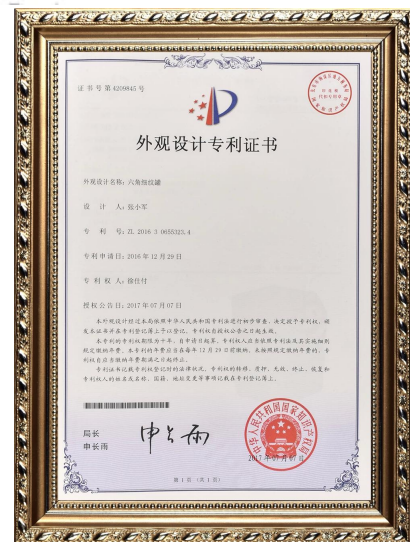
证书号第4209845号

外观设计专利证书

外观设计名称：六角组纹罐

设 计 人：张小军

专 利 号：ZL 2016 3 0655323.4

专利申请日：2016年12月29日

专利权人：徐任付

授权公告日：2017年07月07日

本外观设计经过本局依照中华人民共和国专利法进行初步审查，决定授予专利权，颁发本证书并在专利登记簿上予以登记。专利权自授权公告之日起生效。

本专利的专利权期限为十年，自申请日起算。专利权人应当依照专利法及其实施细则规定缴纳年费。本专利的年费应当在每年12月29日前缴纳。未按照规定缴纳年费的，专利权自应当缴纳年费期满之日起终止。

专利证书记载专利权登记时的法律状况。专利权的转移、质押、无效、终止、恢复和专利权人的姓名或名称、国籍、地址变更等事项记载在专利登记簿上。

局长
申长雨

申长雨

中华人民共和国国家知识产权局

2017年07月07日

第1页（共1页）